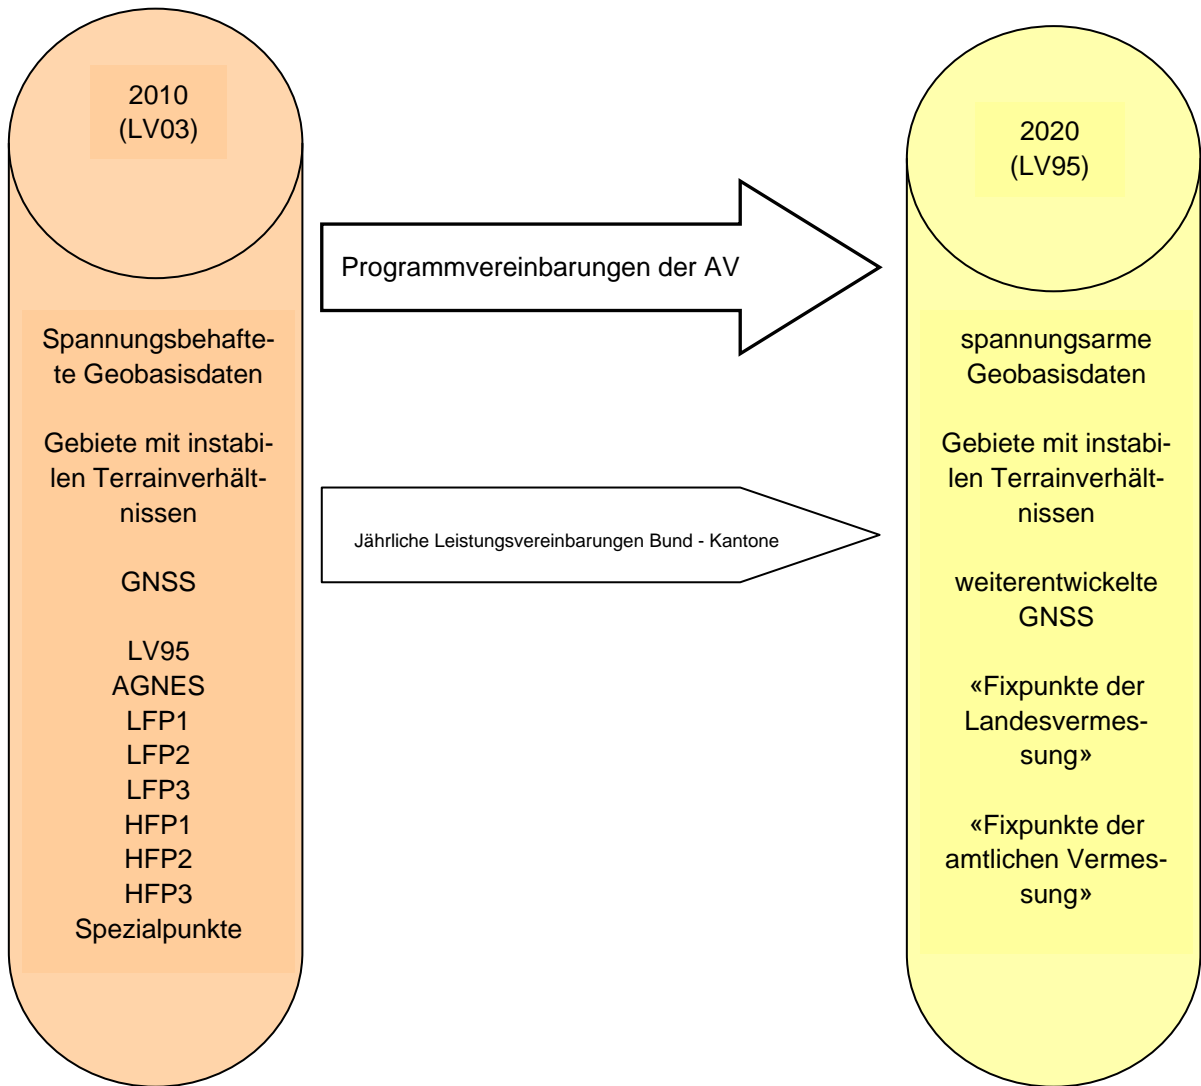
2010
(LV03)

Spannungsbehaftete Geobasisdaten

Gebiete mit instabilen Terrainverhältnissen

GNSS

LV95
AGNES
LFP1
LFP2
LFP3
HFP1
HFP2
HFP3
Spezialpunkte

Programmvereinbarungen der AV

Jährliche Leistungsvereinbarungen Bund - Kantone

2020
(LV95)

spannungsarme Geobasisdaten

Gebiete mit instabilen Terrainverhältnissen

weiterentwickelte GNSS

«Fixpunkte der Landesvermessung»

«Fixpunkte der amtlichen Vermessung»